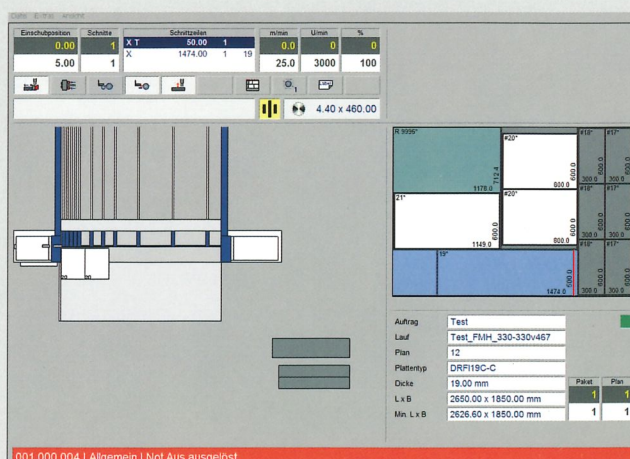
Datei Extras Ansicht

| Einschubposition | Schnitte | Schnittzeilen | | | | m/min | U/min | % |
|---|---|---|---|---|---|---|---|---|
| 0.00 | 1 | X T | 50.00 | 1 | | 0.0 | 0 | 0 |
| 5.00 | 1 | X | 1474.00 | 1 | 19 | 25.0 | 3000 | 100 |

4.40 x 460.00

R 3995*
1178.0
112.4
#20*
600.0
800.0
#20*
600.0
800.0
21*
600.0
1149.0
19*
1474.0
600.0
#18*
#17*
300.0
300.0
#18*
#17*
300.0
300.0
#18*
#17*
300.0
300.0

| | |
|---|---|
| Auftrag | Test |
| Lauf | Test_FMH_330-330v467 |
| Plan | 12 |
| Plattentyp | DRFI19C-C |
| Dicke | 19.00 mm |
| L x B | 2650.00 x 1850.00 mm |
| Min. L x B | 2626.60 x 1850.00 mm |

| Paket | Plan |
|---|---|
| 1 | 1 |
| 1 | 1 |

001.000.004 | Allgemein | Not Aus ausgelöst